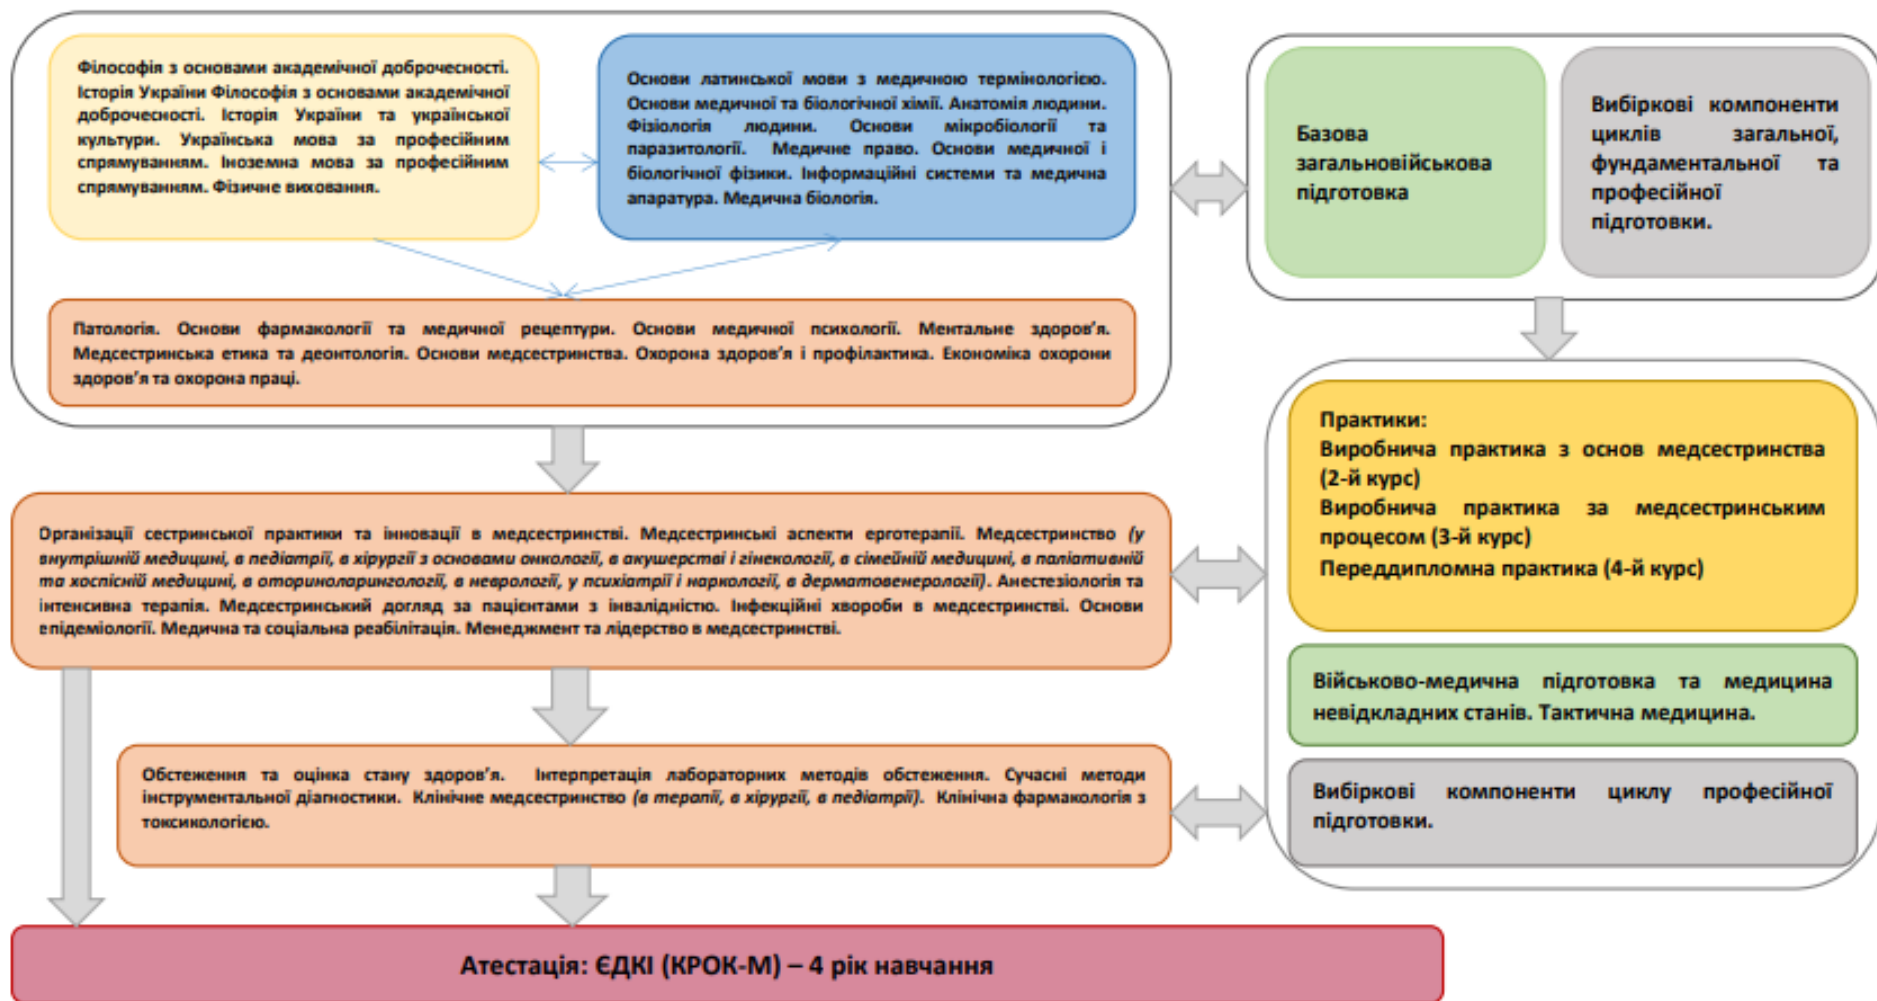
Філософія з основами академічної доброчесності. Історія України Філософія з основами академічної доброчесності. Історія України та української культури. Українська мова за професійним спрямуванням. Іноземна мова за професійним спрямуванням. Фізичне виховання.

Основи латинської мови з медичною термінологією. Основи медичної та біологічної хімії. Анатомія людини. Фізіологія людини. Основи мікробіології та паразитології. Медичне право. Основи медичної і біологічної фізики. Інформаційні системи та медична апаратура. Медична біологія.

Патологія. Основи фармакології та медичної рецептури. Основи медичної психології. Ментальне здоров'я. Медсестринська етика та деонтологія. Основи медсестринства. Охорона здоров'я і профілактика. Економіка охорони здоров'я та охорона праці.

Базова загальновійськова підготовка

Вибіркові компоненти циклів загальної, фундаментальної та професійної підготовки.

Організації сестринської практики та інновації в медсестринстві. Медсестринські аспекти ерготерапії. Медсестринство (у внутрішній медицині, в педіатрії, в хірургії з основами онкології, в акушерстві і гінекології, в сімейній медицині, в паліативній та хоспісній медицині, в оториноларингології, в неврології, у психіатрії і наркології, в дерматовенерології). Анестезіологія та інтенсивна терапія. Медсестринський догляд за пацієнтами з інвалідністю. Інфекційні хвороби в медсестринстві. Основи епідеміології. Медична та соціальна реабілітація. Менеджмент та лідерство в медсестринстві.

Практики:
Виробнича практика з основ медсестринства (2-й курс)
Виробнича практика за медсестринським процесом (3-й курс)
Переддипломна практика (4-й курс)

Військово-медична підготовка та медицина невідкладних станів. Тактична медицина.

Обстеження та оцінка стану здоров'я. Інтерпретація лабораторних методів обстеження. Сучасні методи інструментальної діагностики. Клінічне медсестринство (в терапії, в хірургії, в педіатрії). Клінічна фармакологія з токсикологією.

Вибіркові компоненти циклу професійної підготовки.

Атестація: ЄДКІ (КРОК-М) – 4 рік навчання